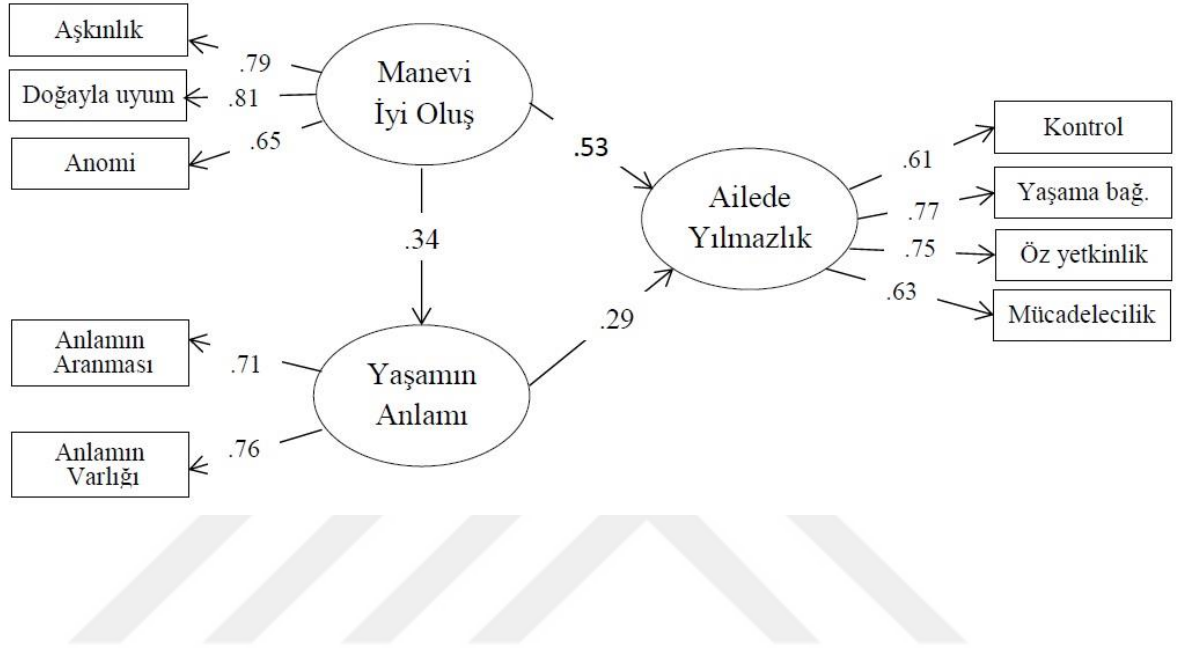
Aşkınlık
.79
Doğayla uyum
.81
Anomi
.65
Manevi İyi Oluş
.53
.34
Ailede Yılmazlık
.61
Kontrol
.77
Yaşama bağ.
.75
Öz yetkinlik
.63
Mücadelecilik
.29
Anlamın Aranması
.71
Yaşamın Anlamı
Anlamın Varlığı
.76